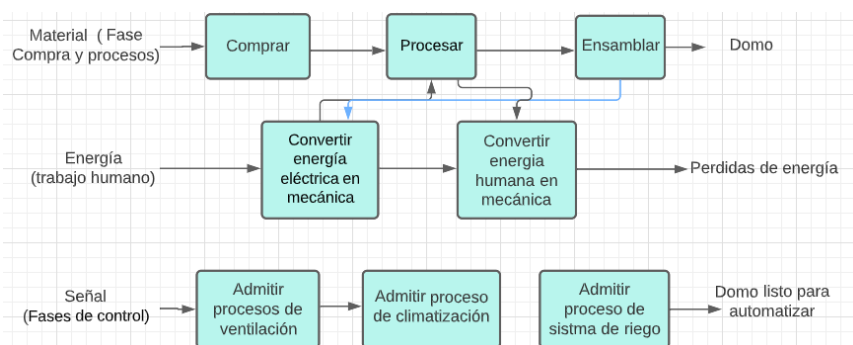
Material ( Fase Compra y procesos)

Comprar

Procesar

Ensamblar

Domo

Energía (trabajo humano)

Convertir energía eléctrica en mecánica

Convertir energia humana en mecánica

Perdidas de energía

Señal (Fases de control)

Admitir procesos de ventilación

Admitir proceso de climatización

Admitir proceso de sistma de riego

Domo listo para automatizar